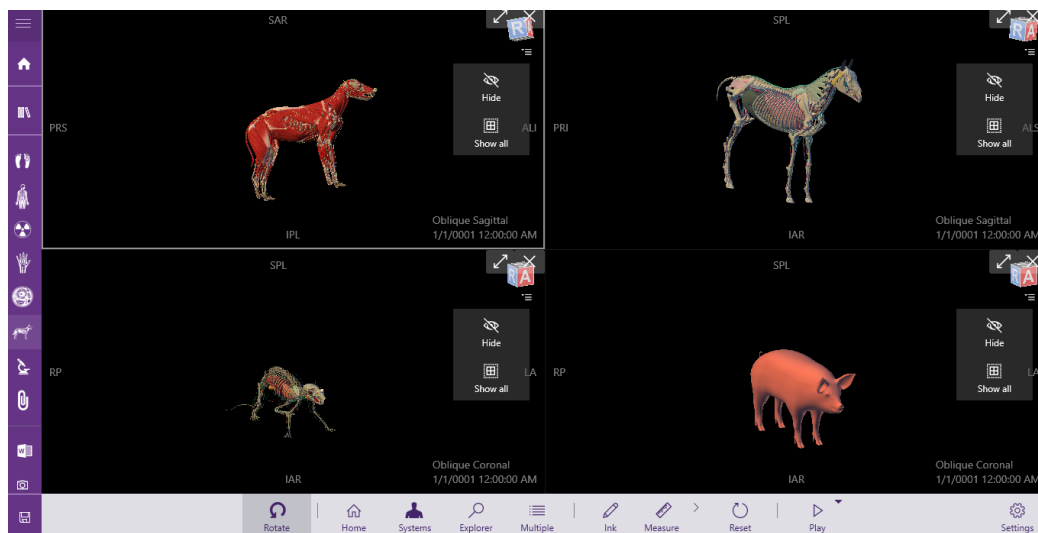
SAR
R
Hide
Show all
PRS
ALI
IPL
Oblique Sagittal
1/1/0001 12:00:00 AM

SPL
R A
Hide
Show all
PRI
ALS
IAR
Oblique Sagittal
1/1/0001 12:00:00 AM

SPL
R A
Hide
Show all
RP
LA
IAR
Oblique Coronal
1/1/0001 12:00:00 AM

SPL
R A
Hide
Show all
RP
LA
IAR
Oblique Coronal
1/1/0001 12:00:00 AM

Rotate
Home
Systems
Explorer
Multiple
Ink
Measure
Reset
Play
Settings